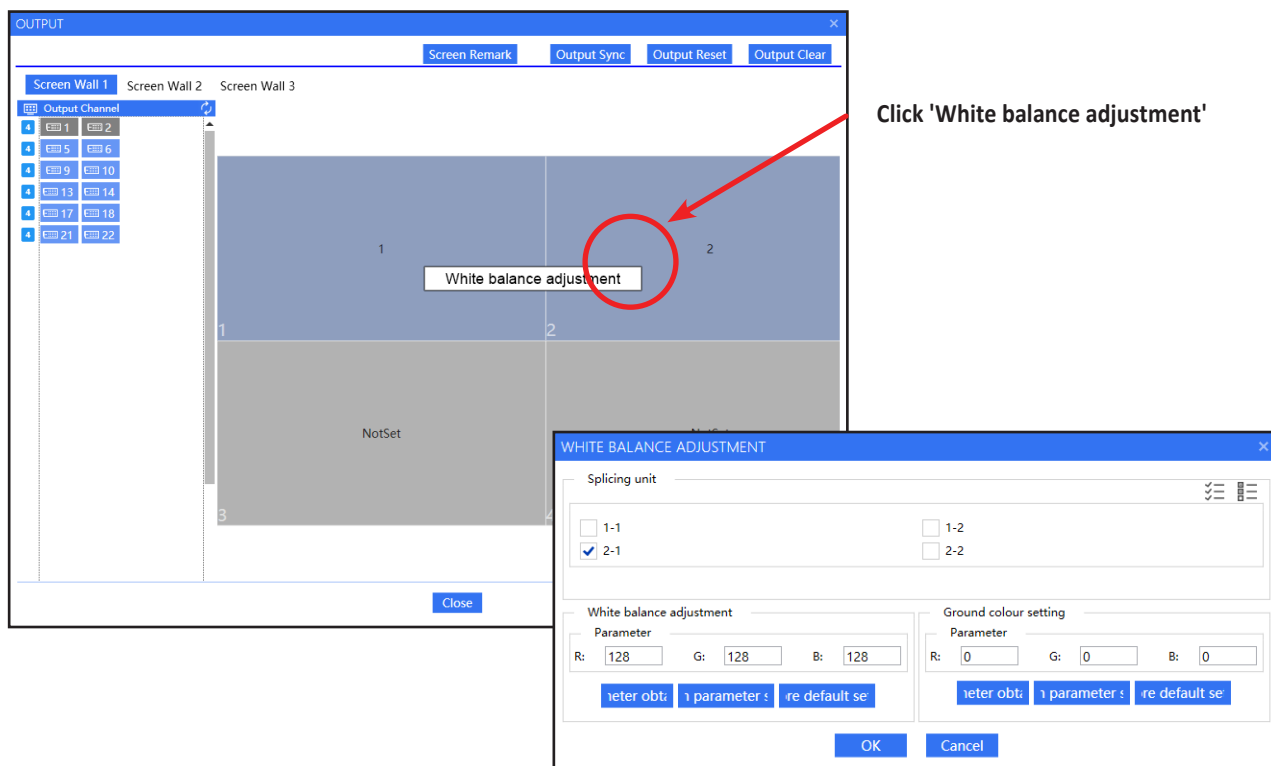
OUTPUT

Screen Remark
Output Sync
Output Reset
Output Clear

Screen Wall 1
Screen Wall 2
Screen Wall 3

Output Channel

4 1 2
4 5 6
4 9 10
4 13 14
4 17 18
4 21 22

1
2
White balance adjustment
1
2
NotSet
3
4

Close

Click 'White balance adjustment'

WHITE BALANCE ADJUSTMENT

Splicing unit

1-1
1-2
2-1
2-2

White balance adjustment
Parameter
R: 128
G: 128
B: 128
ıeter obta
ı parameter s
ıre default se

Ground colour setting
Parameter
R: 0
G: 0
B: 0
ıeter obta
ı parameter s
ıre default se

OK
Cancel